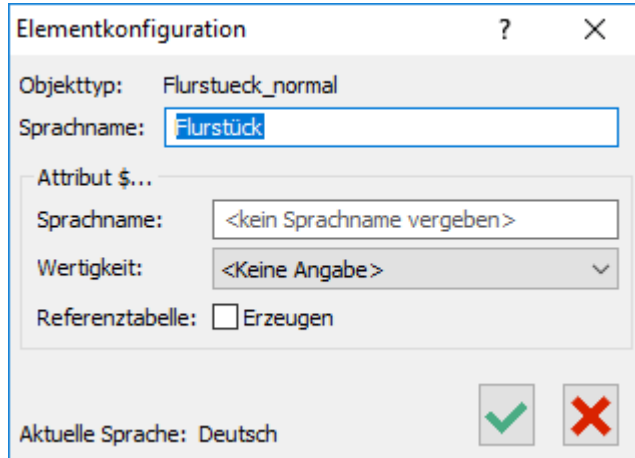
Elementkonfiguration ? ×

Objekttyp: Flurstueck_normal

Sprachname: Flurstück

Attribut $...

Sprachname: <kein Sprachname vergeben>

Wertigkeit: <Keine Angabe>

Referenztabelle: Erzeugen

Aktuelle Sprache: Deutsch